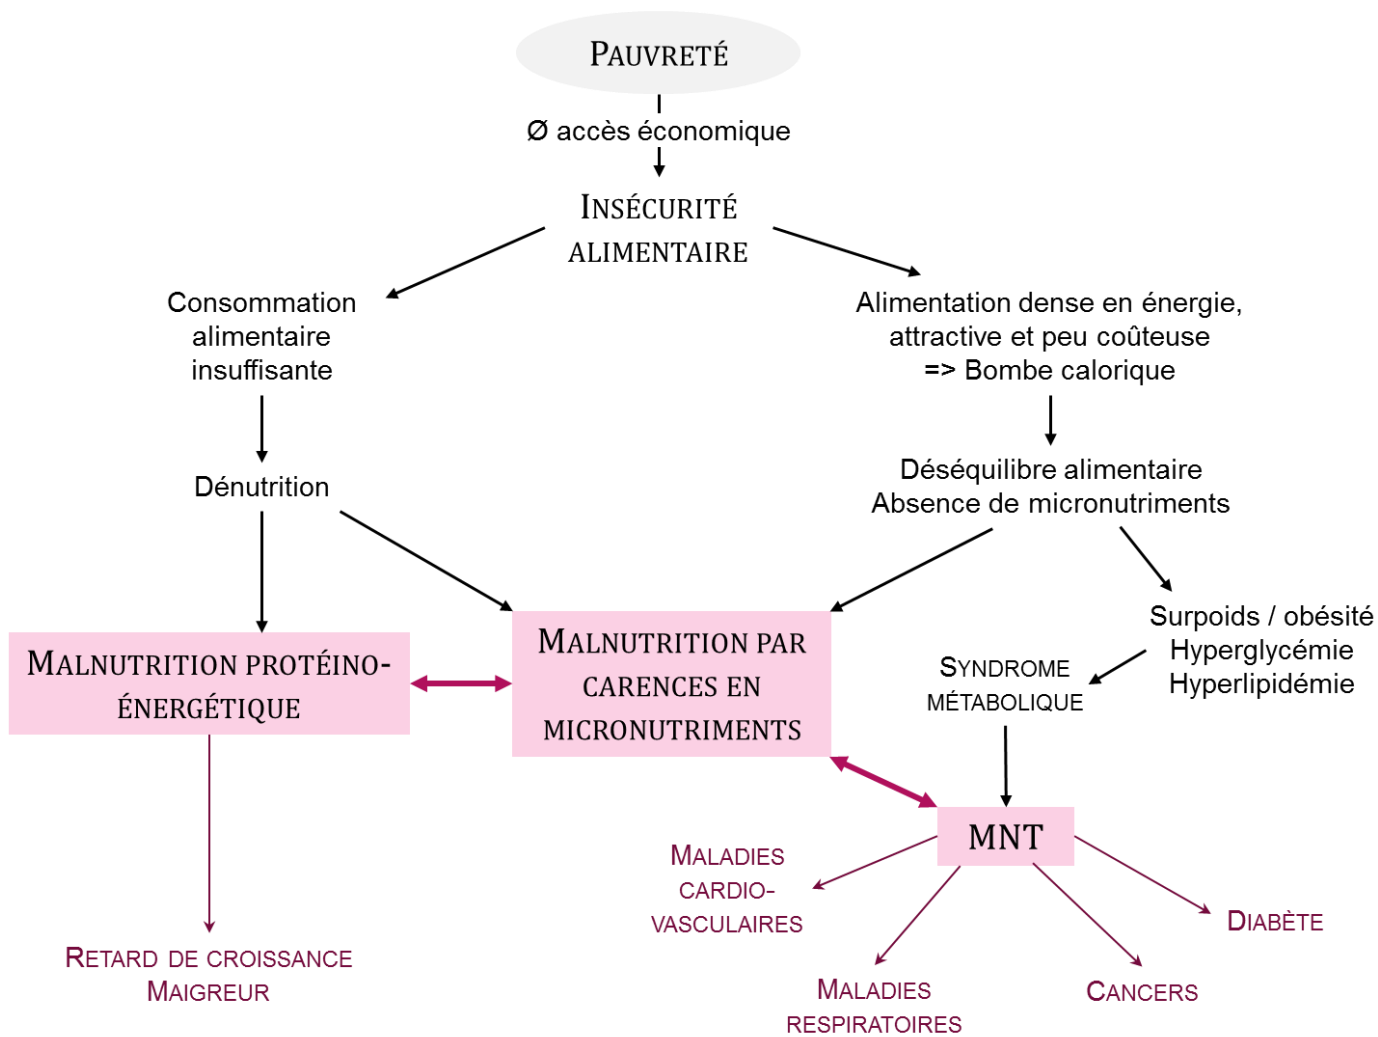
PAUVRETÉ

Ø accès économique

INSÉCURITÉ ALIMENTAIRE

Consommation alimentaire insuffisante

Alimentation dense en énergie, attractive et peu coûteuse => Bombe calorique

Dénutrition

Déséquilibre alimentaire
Absence de micronutriments

MALNUTRITION PROTÉINO-ÉNERGÉTIQUE

MALNUTRITION PAR CARENCES EN MICRONUTRIMENTS

Surpoids / obésité
Hyperglycémie
Hyperlipidémie

SYNDROME MÉTABOLIQUE

MNT

MALADIES CARDIO-VASCULAIRES

DIABÈTE

RETARD DE CROISSANCE
MAIGREUR

MALADIES RESPIRATOIRES

CANCERS